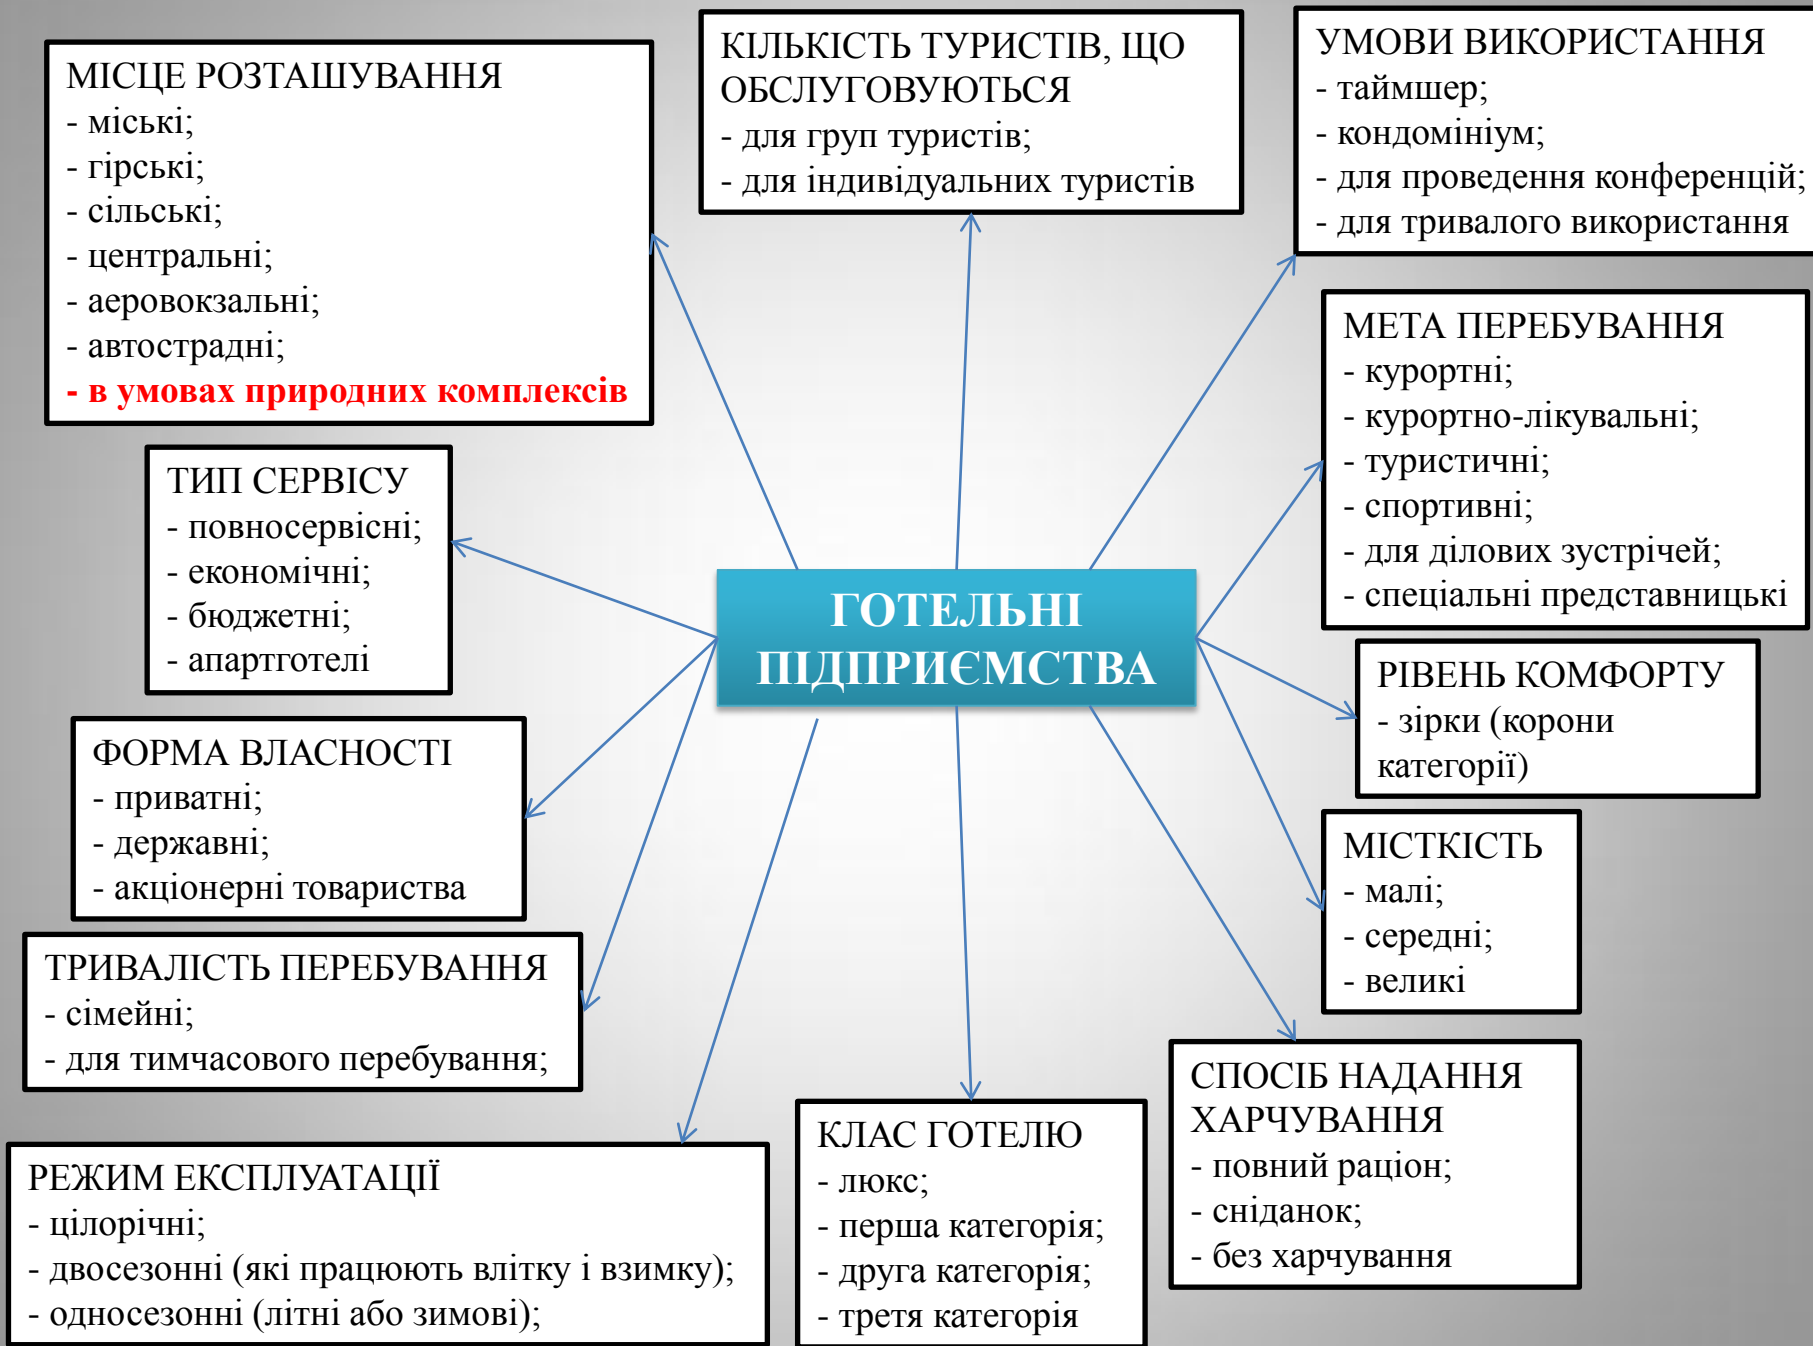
МІСЦЕ РОЗТАШУВАННЯ
- міські;
- гірські;
- сільські;
- центральні;
- аеровокзальні;
- автострадні;
- в умовах природних комплексів

КІЛЬКІСТЬ ТУРИСТІВ, ЩО ОБСЛУГОВУЮТЬСЯ
- для груп туристів;
- для індивідуальних туристів

УМОВИ ВИКОРИСТАННЯ
- таймшер;
- кондомініум;
- для проведення конференцій;
- для тривалого використання

ТИП СЕРВІСУ
- повносервісні;
- економічні;
- бюджетні;
- апартготелі

ГОТЕЛЬНІ ПІДПРИЄМСТВА

МЕТА ПЕРЕБУВАННЯ
- курортні;
- курортно-лікувальні;
- туристичні;
- спортивні;
- для ділових зустрічей;
- спеціальні представницькі

РІВЕНЬ КОМФОРТУ
- зірки (корони категорії)

ФОРМА ВЛАСНОСТІ
- приватні;
- державні;
- акціонерні товариства

МІСТКІСТЬ
- малі;
- середні;
- великі

ТРИВАЛІСТЬ ПЕРЕБУВАННЯ
- сімейні;
- для тимчасового перебування;

СПОСІБ НАДАННЯ ХАРЧУВАННЯ
- повний раціон;
- сніданок;
- без харчування

РЕЖИМ ЕКСПЛУАТАЦІЇ
- цілорічні;
- двосезонні (які працюють влітку і взимку);
- односезонні (літні або зимові);

КЛАС ГОТЕЛЮ
- люкс;
- перша категорія;
- друга категорія;
- третя категорія